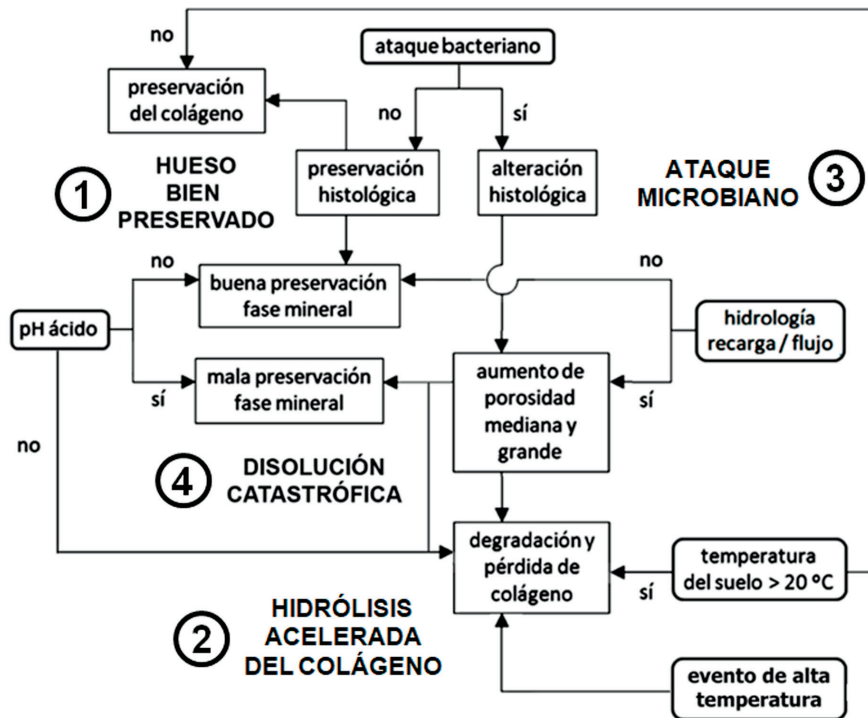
no

ataque bacteriano

preservación del colágeno

no

sí

HUESO BIEN PRESERVADO

1

preservación histológica

alteración histológica

ATAQUE MICROBIANO

3

no

buena preservación fase mineral

no

pH ácido

hidrología recarga / flujo

mala preservación fase mineral

aumento de porosidad mediana y grande

sí

sí

no

4

DISOLUCIÓN CATASTRÓFICA

degradación y pérdida de colágeno

temperatura del suelo > 20 °C

sí

2

HIDRÓLISIS ACELERADA DEL COLÁGENO

evento de alta temperatura